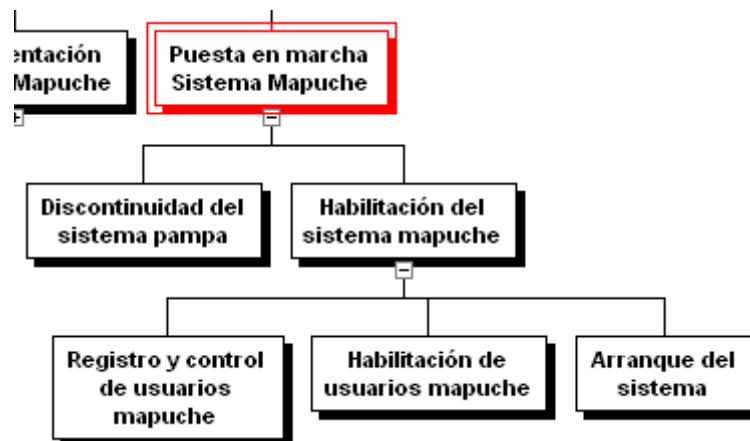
entación
Mapuche

Puesta en marcha Sistema Mapuche

Discontinuidad del sistema pampa

Habilitación del sistema mapuche

Registro y control de usuarios mapuche

Habilitación de usuarios mapuche

Arranque del sistema